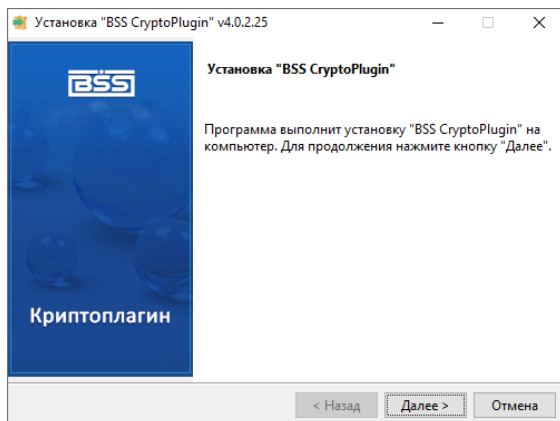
Установка "BSS CryptoPlugin" v4.0.2.25

BSS

Криптоплагин

Установка "BSS CryptoPlugin"

Программа выполнит установку "BSS CryptoPlugin" на компьютер. Для продолжения нажмите кнопку "Далее".

< Назад

Далее >

Отмена